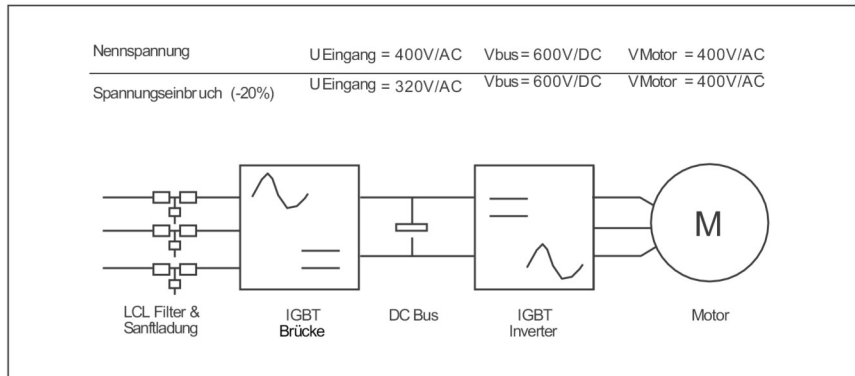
| Nennspannung | UEingang = 400V/AC | Vbus = 600V/DC | VMotor = 400V/AC |
|---|---|---|---|
| Spannungseinbruch (-20%) | UEingang = 320V/AC | Vbus = 600V/DC | VMotor = 400V/AC |

M

LCL Filter & Sanftladung

IGBT Brücke

DC Bus

IGBT Inverter

Motor